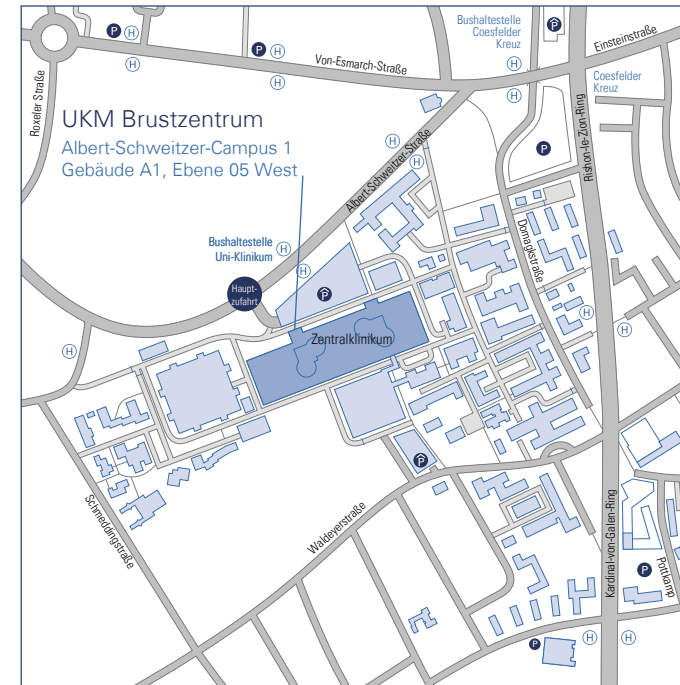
UKM Brustzentrum
Albert-Schweitzer-Campus 1
Gebäude A1, Ebene 05 West

Bushaltestelle Coesfelder Kreuz
Einsteinstraße
Coesfelder Kreuz
Von-Esmarch-Straße
Roxeler Straße
Albert-Schweitzer-Straße
Rishon-le-Zion-Ring
Domagkstraße
Bushaltestelle Uni-Klinikum
Haupt-zufahrt
Zentralklinikum
Schmeddingstraße
Waldeyerstraße
Kardinal-von-Galen-Ring
Pottkamp
P
H